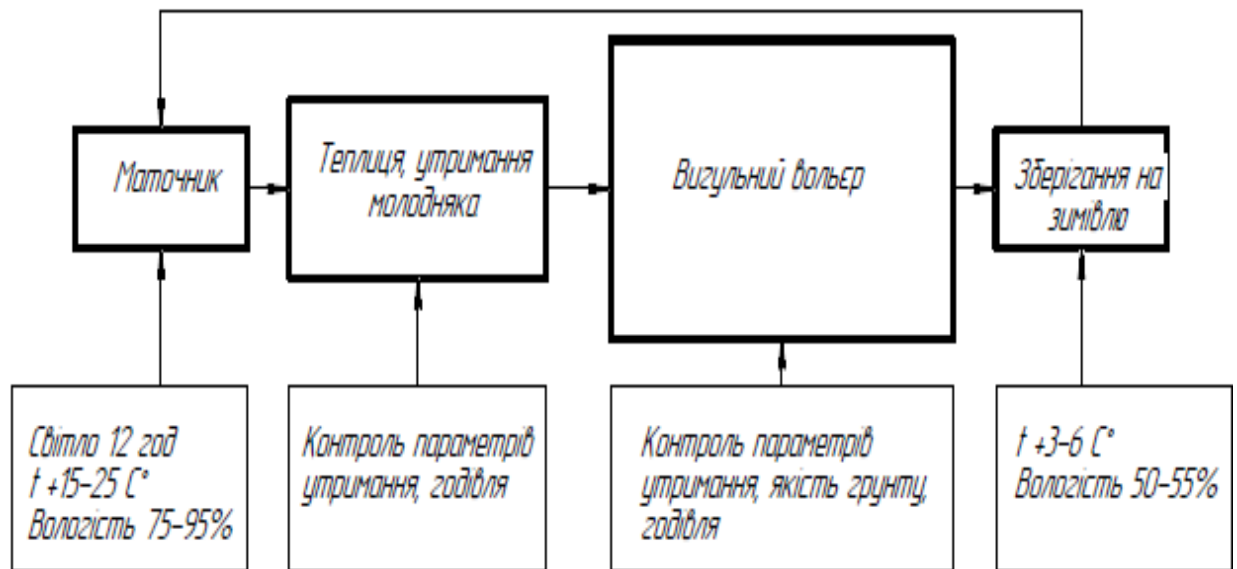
Маточник

Теплиця, утримання молодняка

Вигульний вольєр

Зберігання на зимівлю

Світло 12 год
t +15-25 C°
Вологість 75-95%

Контроль параметрів утримання, годівля

Контроль параметрів утримання, якість грунту, годівля

t +3-6 C°
Вологість 50-55%